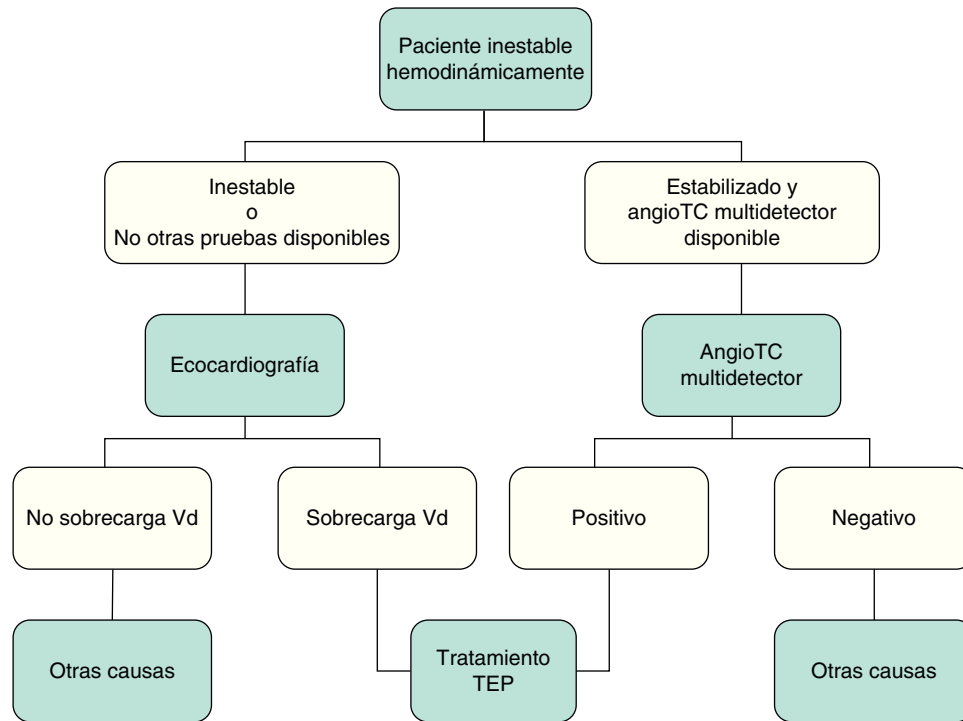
Paciente inestable hemodinámicamente

Inestable
o
No otras pruebas disponibles

Estabilizado y angioTC multidetector disponible

Ecocardiografía

AngioTC multidetector

No sobrecarga Vd

Sobrecarga Vd

Positivo

Negativo

Otras causas

Tratamiento TEP

Otras causas